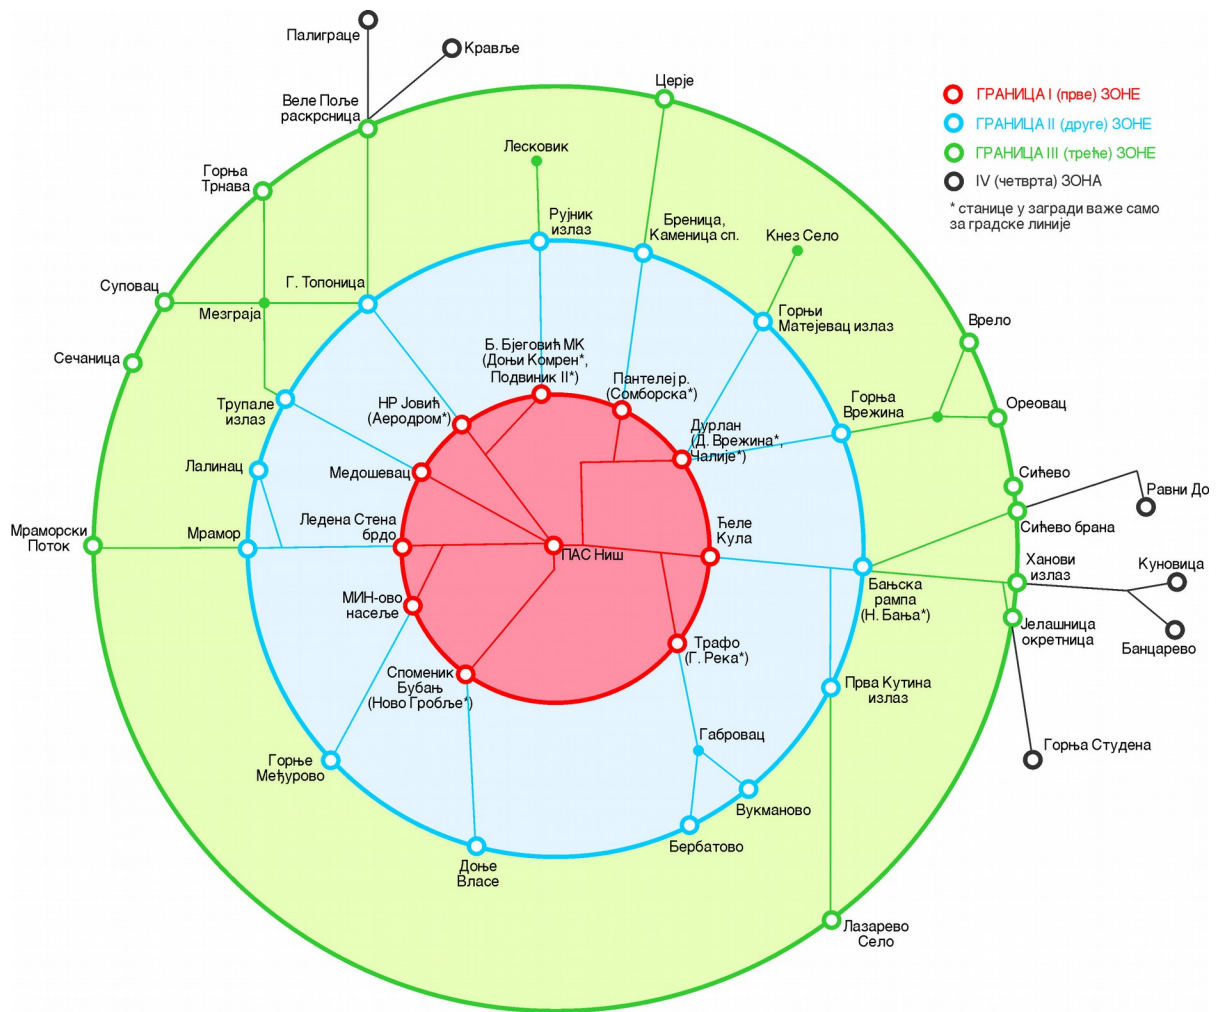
ГРАНИЦА I (прве) ЗОНЕ
ГРАНИЦА II (друге) ЗОНЕ
ГРАНИЦА III (треће) ЗОНЕ
IV (четврта) ЗОНА
* станице у загради важе само за градске линије

Палиграце
Кравље
Веле Поље раскрсница
Церје
Лесковик
Горња Трнава
Рујник излаз
Бреница, Каменица сп.
Кнез Село
Суповац
Г. Топоница
Мезграја
Горњи Матејевац излаз
Врело
Сечаница
Б. Бјеговић МК (Доњи Комрен*, Подвиник II*)
Пантелеј р. (Сомборска*)
Трупале излаз
НР Јовић (Аеродром*)
Горња Врежина
Ореовац
Дурлан (Д. Врежина*, Чалије*)
Лалинац
Медошевац
Сићево
Равни До
Мраморски Поток
Мрамор
Ледена Стена брдо
Ћеле Кула
Сићево брана
ПАС Ниш
Ханови излаз
Куновица
Бањска рампа (Н. Бања*)
МИН-ово насеље
Јелашница окретница
Банцарево
Трафо (Г. Река*)
Споменик Бубањ (Ново Гробље*)
Прва Кутина излаз
Габровац
Горња Студена
Горње Међурово
Вукманово
Бербатово
Доње Власе
Лазарево Село